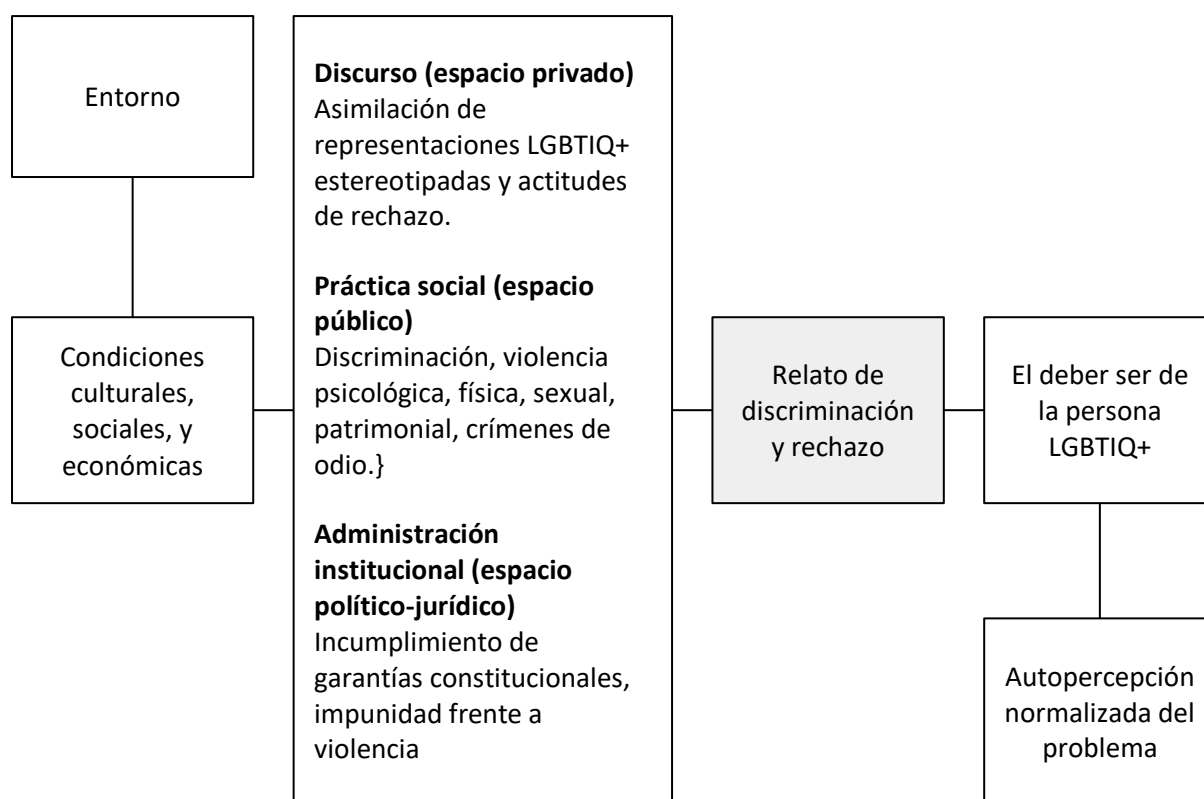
Entorno

Condiciones culturales, sociales, y económicas

**Discurso (espacio privado)**
Asimilación de representaciones LGBTIQ+ estereotipadas y actitudes de rechazo.

**Práctica social (espacio público)**
Discriminación, violencia psicológica, física, sexual, patrimonial, crímenes de odio.}

**Administración institucional (espacio político-jurídico)**
Incumplimiento de garantías constitucionales, impunidad frente a violencia

Relato de discriminación y rechazo

El deber ser de la persona LGBTIQ+

Autopercepción normalizada del problema